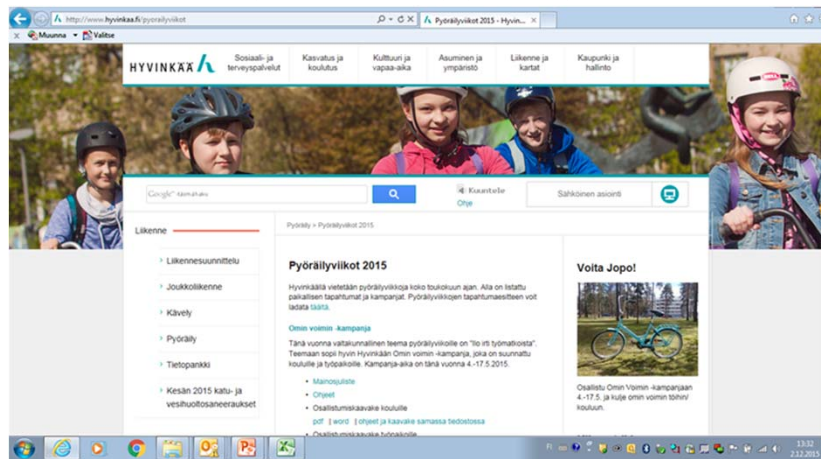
http://www.hyvinkaa.fi/pyorailyviikot

Pyöräilyviikot 2015 - Hyvin...

Muunna Valitse

HYVINKÄÄ

Sosiaali- ja terveyspalvelut

Kasvatus ja koulutus

Kulttuuri ja vapaa-aika

Asuminen ja ympäristö

Liikenne ja kartat

Kaupunki ja hallinto

Google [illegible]

Kuuntele

Ohje

Sähköinen asiointi

Liikenne

Liikennesuunnittelu

Joukkoliikenne

Kävely

Pyöräily

Tietopankki

Kesän 2015 katu- ja vesihuoltosaneeraukset

Pyöräily > Pyöräilyviikot 2015

Pyöräilyviikot 2015

Hyvinkäällä vietetään pyöräilyviikkoja koko toukokuun ajan. Alla on listattu paikallisen tapahtumat ja kampanjat. Pyöräilyviikkojen tapahtumaesitteen voit ladata täältä.

Omin voimin -kampanja

Tänä vuonna valtakunnallinen teema pyöräilyviikoille on "Ilo irti työmatkoista". Teemaan sopii hyvin Hyvinkään Omin voimin -kampanja, joka on suunnattu kouluille ja työpaikoille. Kampanja-aika on tänä vuonna 4.-17.5.2015.

Mainosjuliste

Ohjeet

Osallistumiskaavake kouluille

pdf | word | ohjeet ja kaavake samassa tiedostossa

Osallistumiskaavake työpaikoille

Voita Jopo!

Osallistu Omin Voimin -kampanjaan 4.-17.5. ja kulje omin voimin töihin/ kouluun.

FI

13:32

2.12.2015